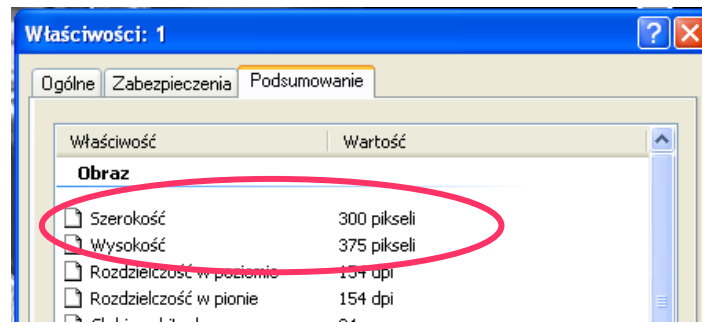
Właściwości: 1

Ogólne | Zabezpieczenia | Podsumowanie

| Właściwość | Wartość |
|---|---|
| **Obraz** | |
| Szerokość | 300 pikseli |
| Wysokość | 375 pikseli |
| Rozdzielczość w poziomie | 154 dpi |
| Rozdzielczość w pionie | 154 dpi |
| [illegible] | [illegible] |